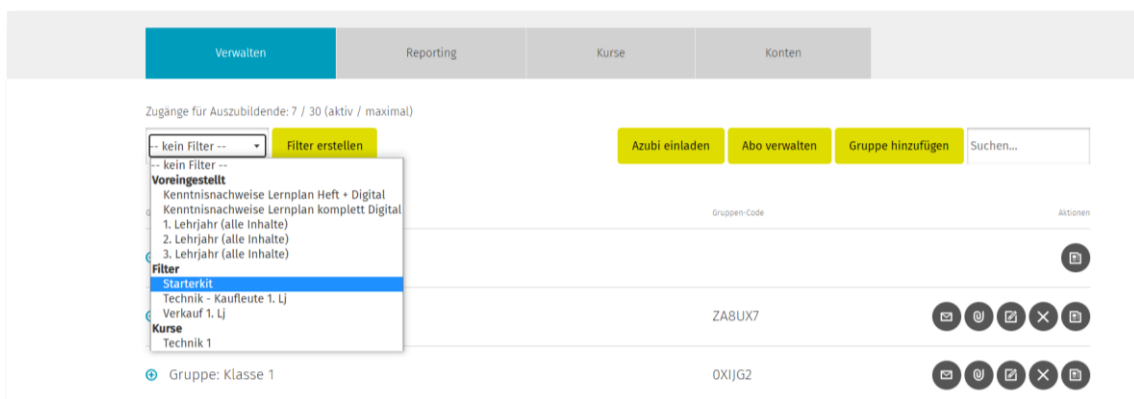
Verwalten
Reporting
Kurse
Konten

Zugänge für Auszubildende: 7 / 30 (aktiv / maximal)

-- kein Filter --
Filter erstellen
Azubi einladen
Abo verwalten
Gruppe hinzufügen
Suchen...

-- kein Filter --
Voreingestellt
Kenntnisnachweise Lernplan Heft + Digital
Kenntnisnachweise Lernplan komplett Digital
1. Lehrjahr (alle Inhalte)
2. Lehrjahr (alle Inhalte)
3. Lehrjahr (alle Inhalte)
Filter
Starterkit
Technik - Kaufleute 1. Lj
Verkauf 1. Lj
Kurse
Technik 1

Gruppen-Code
Aktionen

ZA8UX7

Gruppe: Klasse 1
0XIJG2